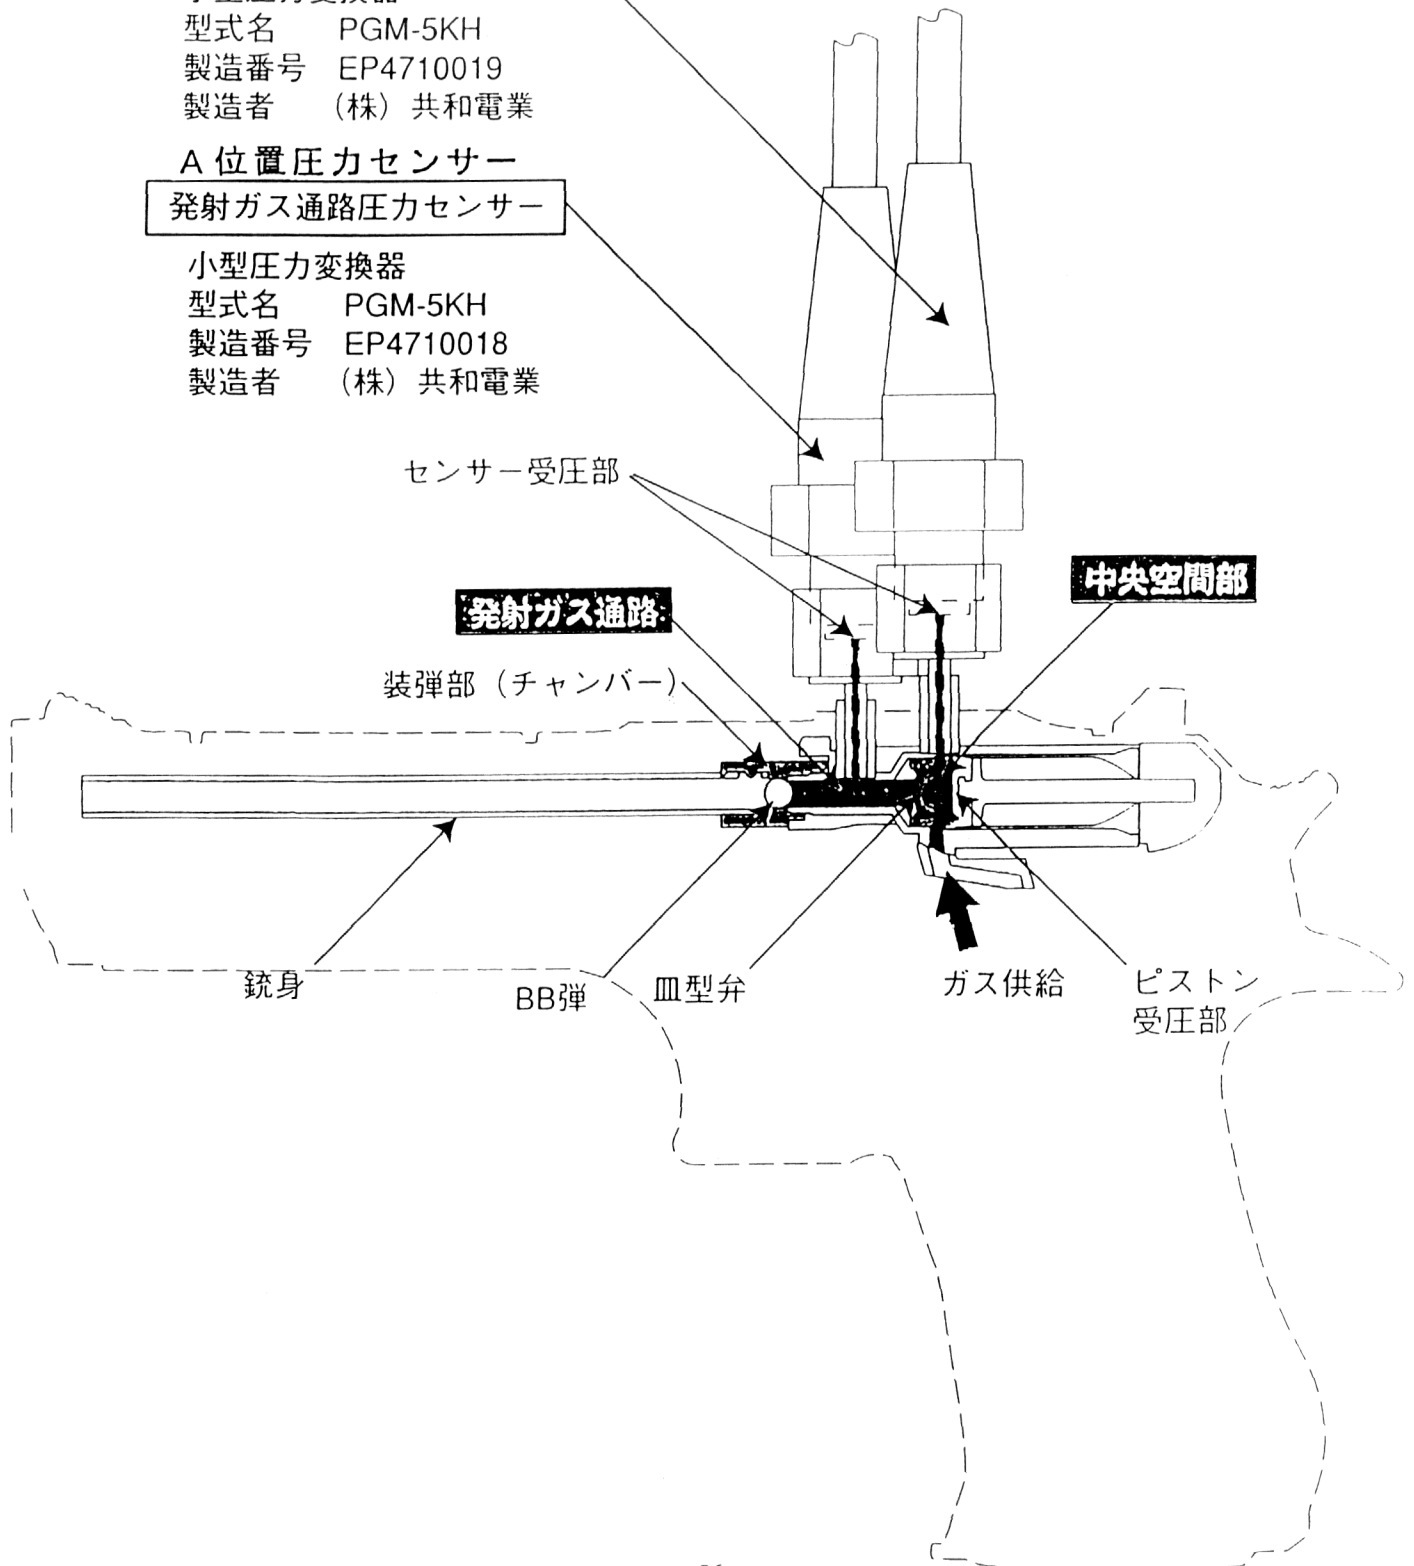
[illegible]
型式名　PGM-5KH
製造番号　EP4710019
製造者　（株）共和電業

A位置圧力センサー
発射ガス通路圧力センサー

小型圧力変換器
型式名　PGM-5KH
製造番号　EP4710018
製造者　（株）共和電業

センサー受圧部

発射ガス通路

中央空間部

装弾部（チャンバー）

銃身

BB弾

皿型弁

ガス供給

ピストン受圧部